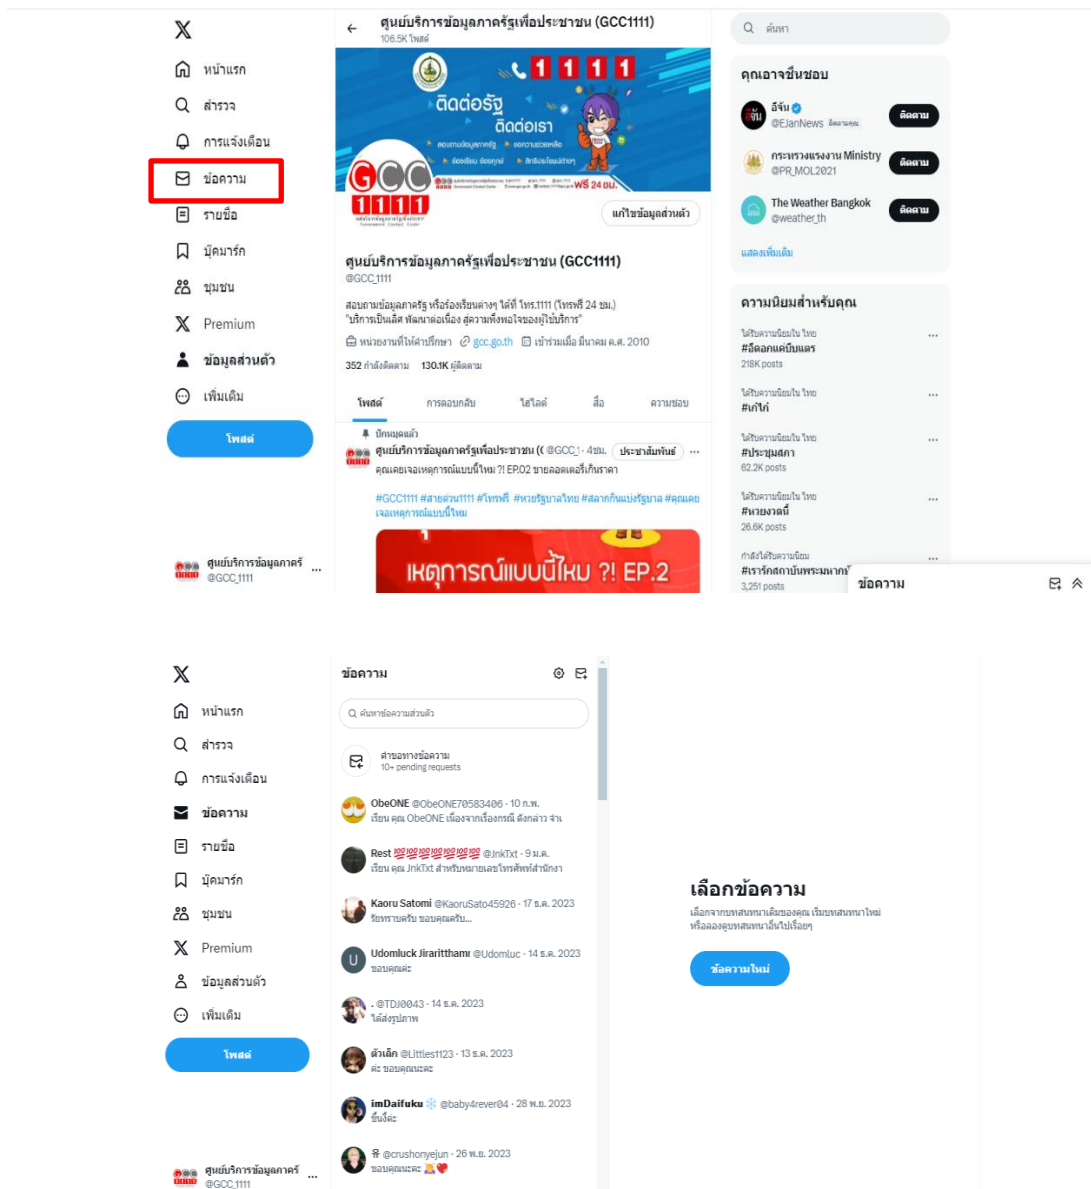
X
หน้าแรก
สำรวจ
การแจ้งเตือน
ข้อความ
รายชื่อ
บุ๊คมาร์ก
ชุมชน
Premium
ข้อมูลส่วนตัว
เพิ่มเติม
โพสต์

ศูนย์บริการข้อมูลภาครั
@GCC_1111

ศูนย์บริการข้อมูลภาครัฐเพื่อประชาชน (GCC1111)
106.5K โพสต์

1111
ติดต่อรัฐ ติดต่อเรา
GCC 1111
WS 24 ชม.

แก้ไขข้อมูลส่วนตัว

ศูนย์บริการข้อมูลภาครัฐเพื่อประชาชน (GCC1111)
@GCC_1111

สอบถามข้อมูลภาครัฐ หรือร้องเรียนต่างๆ ได้ที่ โทร.1111 (โทรฟรี 24 ชม.)
"บริการเป็นเลิศ พัฒนาต่อเนื่อง สู่ความพึงพอใจของผู้ใช้บริการ"
หน่วยงานที่ให้คำปรึกษา gcc.go.th เข้าร่วมเมื่อ มีนาคม ค.ศ. 2010
352 กำลังติดตาม 130.1K ผู้ติดตาม

โพสต์ การตอบกลับ ไฮไลต์ สื่อ ความชอบ

ปักหมุดแล้ว
ศูนย์บริการข้อมูลภาครัฐเพื่อประชาชน (( @GCC_1 · 4ชม. ประชาสัมพันธ์
คุณเคยเจอเหตุการณ์แบบนี้ไหม ?! EP.02 ขายลอตเตอรี่เกินราคา

#GCC1111 #สายด่วน1111 #โทรฟรี #หวยรัฐบาลไทย #สลากกินแบ่งรัฐบาล #คุณเคยเจอเหตุการณ์แบบนี้ไหม

เหตุการณ์แบบนี้ไหม ?! EP.2

ค้นหา

คุณอาจชื่นชอบ
อีจัน @EJanNews ติดตามคุณ ติดตาม
กระทรวงแรงงาน Ministry @PR_MOL2021 ติดตาม
The Weather Bangkok @weather_th ติดตาม
แสดงเพิ่มเติม

ความนิยมสำหรับคุณ
ได้รับความนิยมใน ไทย
#อีดอกแค่บีบแตร
218K posts
ได้รับความนิยมใน ไทย
#แก่ไก่
ได้รับความนิยมใน ไทย
#ประชุมสภา
62.2K posts
ได้รับความนิยมใน ไทย
#หวยงวดนี้
26.6K posts
กำลังได้รับความนิยม
#เรารักสถาบันพระมหากษั
3,251 posts

ข้อความ

X
หน้าแรก
สำรวจ
การแจ้งเตือน
ข้อความ
รายชื่อ
บุ๊คมาร์ก
ชุมชน
Premium
ข้อมูลส่วนตัว
เพิ่มเติม
โพสต์

ศูนย์บริการข้อมูลภาครั
@GCC_1111

ข้อความ
ค้นหาข้อความส่วนตัว
คำขอทางข้อความ
10+ pending requests

ObeONE @ObeONE70583406 · 10 ก.พ.
เรียน คุณ ObeONE เนื่องจากเรื่องกรณี ดังกล่าว จาน
Rest 💯💯💯💯💯💯💯 @JnkTxt · 9 ม.ค.
เรียน คุณ JnkTxt สำหรับหมายเลขโทรศัพท์สำนักงา
Kaoru Satomi @KaoruSato45926 · 17 ธ.ค. 2023
รับทราบครับ ขอบคุณครับ...
Udomluck Jiraritthamı @Udomluc · 14 ธ.ค. 2023
ขอบคุณค่ะ
. @TDJ0043 · 14 ธ.ค. 2023
ได้ส่งรูปภาพ
ตัวเล็ก @Littles1123 · 13 ธ.ค. 2023
ค่ะ ขอบคุณนะคะ
imDaifuku ❄️ @baby4rever04 · 28 พ.ย. 2023
ขึ้นจิ้งค่ะ
ซี @crushonyejun · 26 พ.ย. 2023
ขอบคุณนะคะ

เลือกข้อความ
เลือกจากบทสนทนาเดิมของคุณ เริ่มบทสนทนาใหม่ หรือลองดูบทสนทนาอื่นไปเรื่อยๆ
ข้อความใหม่